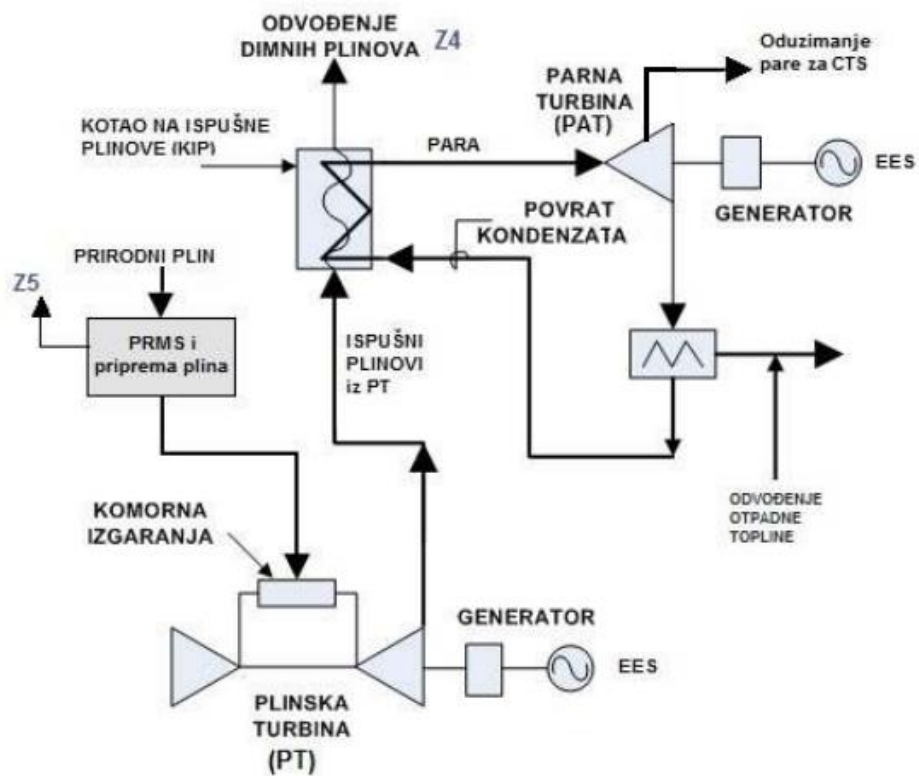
ODVOĐENJE DIMNIH PLINOVA

Z4

Oduzimanje pare za CTS

PARNA TURBINA (PAT)

KOTAO NA ISPUŠNE PLINOVE (KIP)

PARA

EES

GENERATOR

POVRAT KONDENZATA

PRIRODNI PLIN

Z5

PRMS i priprema plina

ISPUŠNI PLINOVI iz PT

ODVOĐENJE OTPADNE TOPLINE

KOMORNA IZGARANJA

GENERATOR

EES

PLINSKA TURBINA (PT)